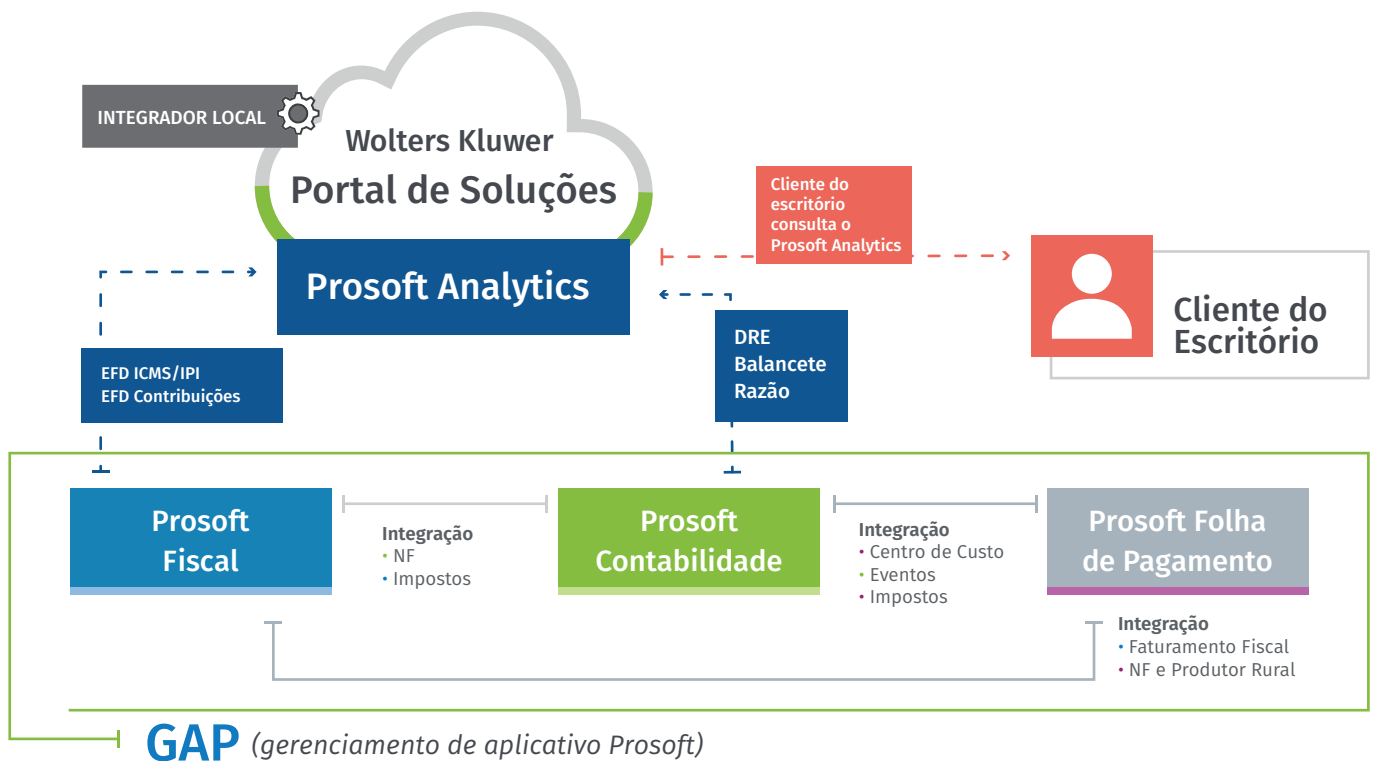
INTEGRADOR LOCAL

Wolters Kluwer
Portal de Soluções

Prosoft Analytics

Cliente do escritório consulta o Prosoft Analytics

Cliente do Escritório

EFD ICMS/IPI
EFD Contribuições

DRE
Balancete
Razão

Prosoft Fiscal

Integração
• NF
• Impostos

Prosoft Contabilidade

Integração
• Centro de Custo
• Eventos
• Impostos

Prosoft Folha de Pagamento

Integração
• Faturamento Fiscal
• NF e Produtor Rural

GAP (gerenciamento de aplicativo Prosoft)